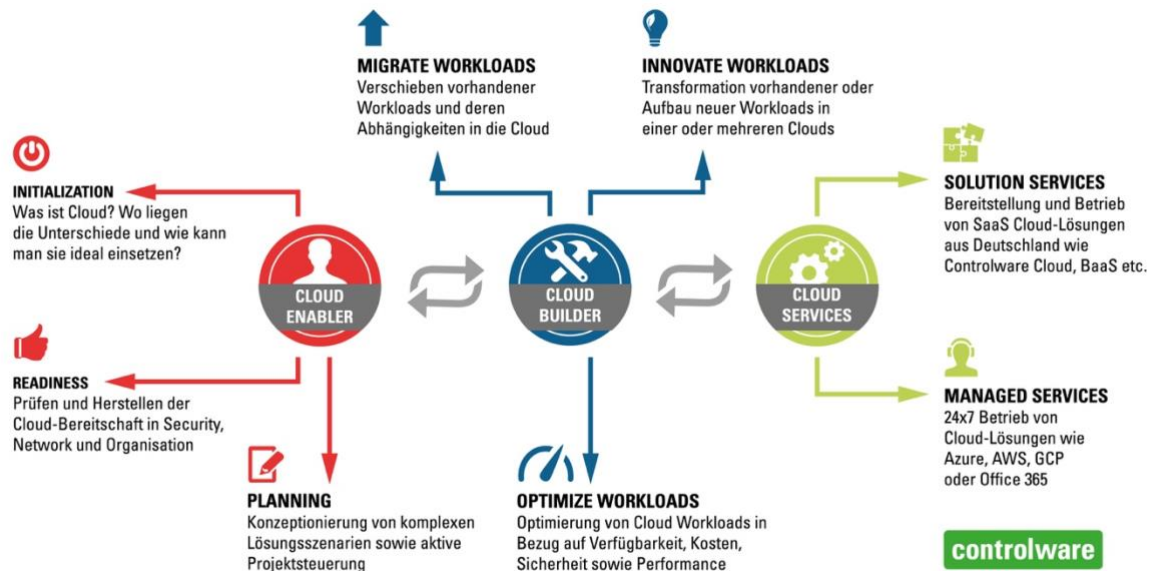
MIGRATE WORKLOADS
Verschieben vorhandener Workloads und deren Abhängigkeiten in die Cloud

INNOVATE WORKLOADS
Transformation vorhandener oder Aufbau neuer Workloads in einer oder mehreren Clouds

INITIALIZATION
Was ist Cloud? Wo liegen die Unterschiede und wie kann man sie ideal einsetzen?

CLOUD ENABLER

CLOUD BUILDER

CLOUD SERVICES

SOLUTION SERVICES
Bereitstellung und Betrieb von SaaS Cloud-Lösungen aus Deutschland wie Controlware Cloud, BaaS etc.

READINESS
Prüfen und Herstellen der Cloud-Bereitschaft in Security, Network und Organisation

MANAGED SERVICES
24x7 Betrieb von Cloud-Lösungen wie Azure, AWS, GCP oder Office 365

PLANNING
Konzeptionierung von komplexen Lösungsszenarien sowie aktive Projektsteuerung

OPTIMIZE WORKLOADS
Optimierung von Cloud Workloads in Bezug auf Verfügbarkeit, Kosten, Sicherheit sowie Performance

controlware